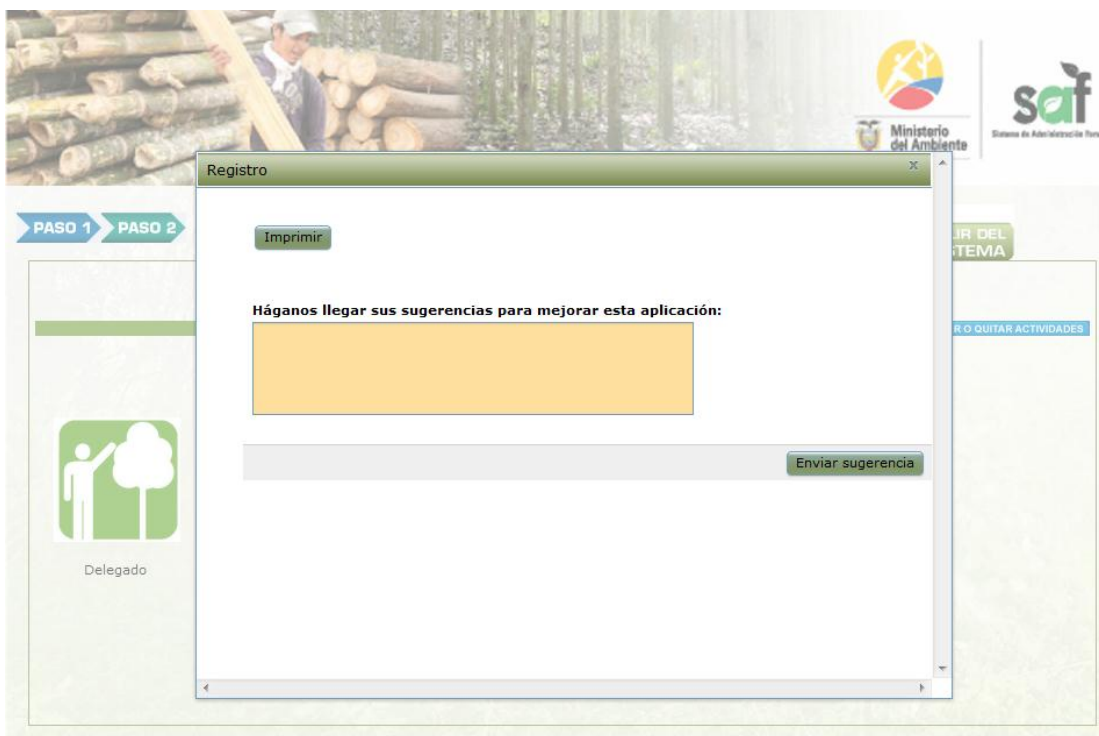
Ministerio del Ambiente

saf

Sistema de Administración Fore

PASO 1 PASO 2

IR DEL
STEMA

R O QUITAR ACTIVIDADES

Delegado

Registro

x

Imprimir

Háganos llegar sus sugerencias para mejorar esta aplicación:

Enviar sugerencia